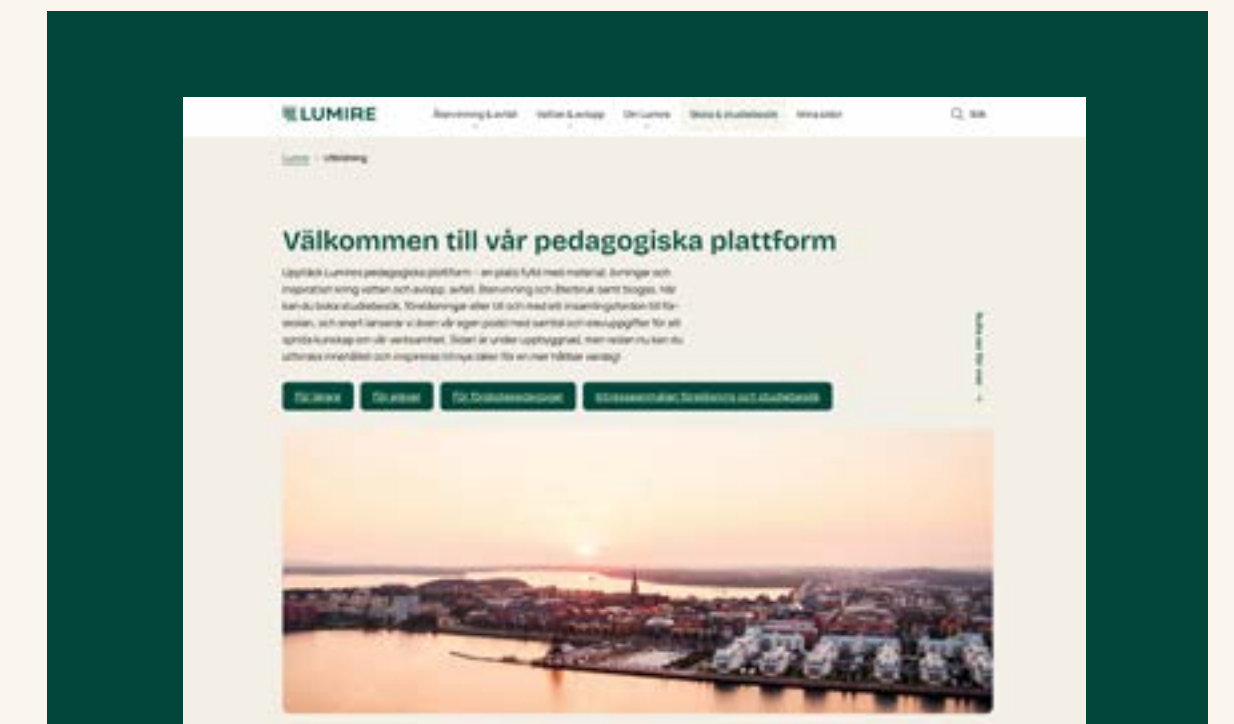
LUMIRE

Återvinning & avfall  Vatten & avlopp  Om Lumire  Skola & studiebesök  Mina sidor

Sök

Lumire / Utbildning

Välkommen till vår pedagogiska plattform

Upptäck Lumires pedagogiska plattform – en plats fylld med material, övningar och inspiration kring vatten och avlopp, avfall, återvinning och återbruk samt biogas. Här kan du boka studiebesök, föreläsningar eller ut och med ett insamlingsfordon till förskolan, och snart lanserar vi även vår egen podd med samtal och övningar för att sprida kunskap om vår verksamhet. Sidan är under uppbyggnad, men redan nu kan du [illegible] och inspireras till nya idéer för en mer hållbar vardag!

För lärare  För elever  För förskolepedagoger  Intresseanmälan föreläsning och studiebesök

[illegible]